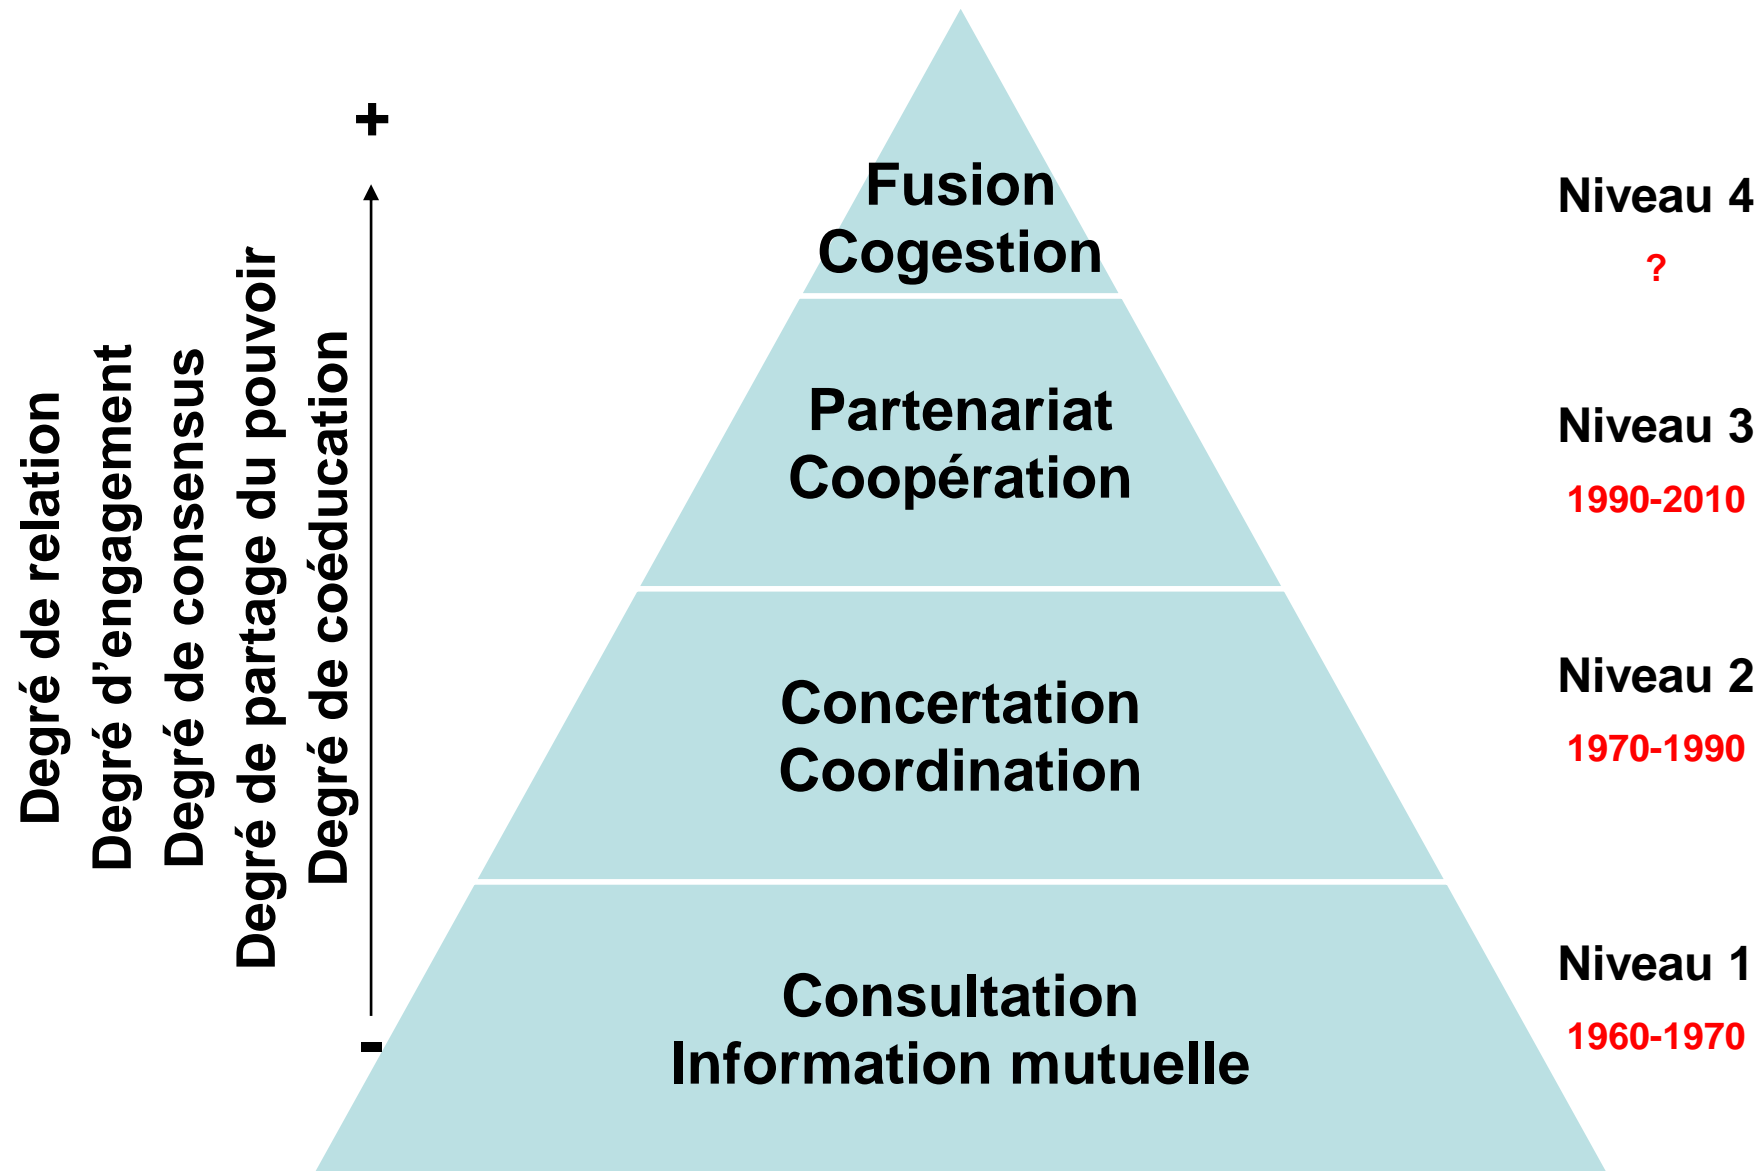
Degré de relation
Degré d'engagement
Degré de consensus
Degré de partage du pouvoir
Degré de coéducation

+

-

Fusion
Cogestion

Partenariat
Coopération

Concertation
Coordination

Consultation
Information mutuelle

Niveau 4
?

Niveau 3
1990-2010

Niveau 2
1970-1990

Niveau 1
1960-1970